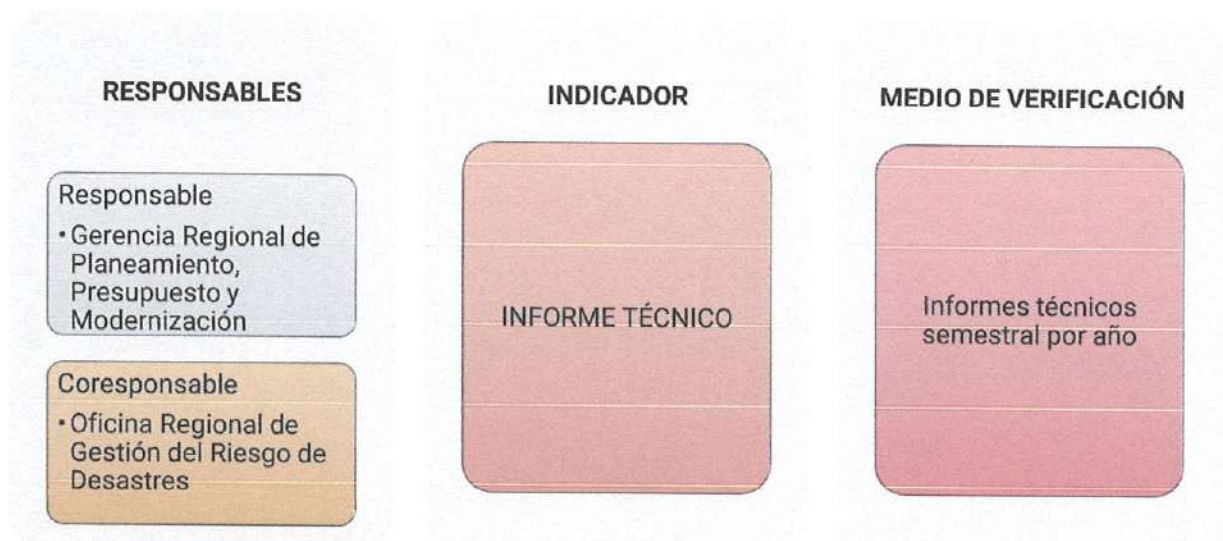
RESPONSABLES

Responsable

• Gerencia Regional de Planeamiento, Presupuesto y Modernización

Coresponsable

• Oficina Regional de Gestión del Riesgo de Desastres

INDICADOR

INFORME TÉCNICO

MEDIO DE VERIFICACIÓN

Informes técnicos semestral por año